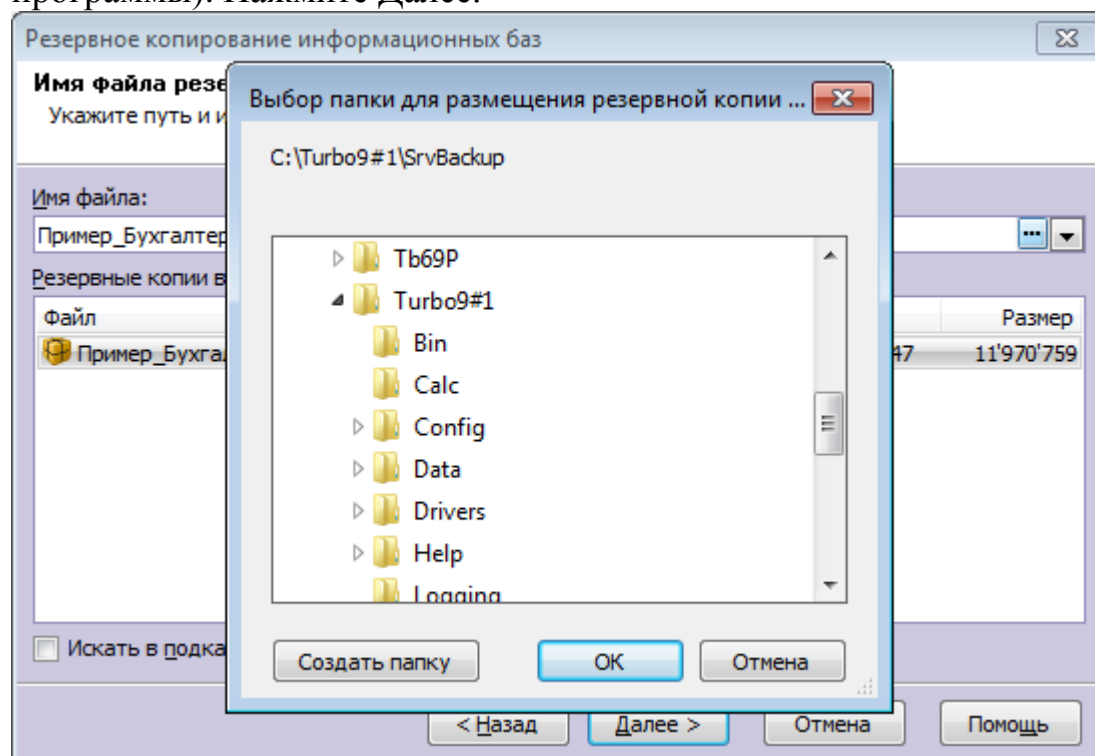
программы). Нажмите Далее.

Резервное копирование информационных баз

Имя файла резе
Укажите путь и и

Имя файла:
Пример_Бухгалтер

Резервные копии в
Файл
Пример_Бухгал
47
Размер
11'970'759

Искать в подка

Выбор папки для размещения резервной копии ...

C:\Turbo9#1\SrvBackup

Tb69P
Turbo9#1
Bin
Calc
Config
Data
Drivers
Help
Logging

Создать папку
OK
Отмена

< Назад
Далее >
Отмена
Помощь